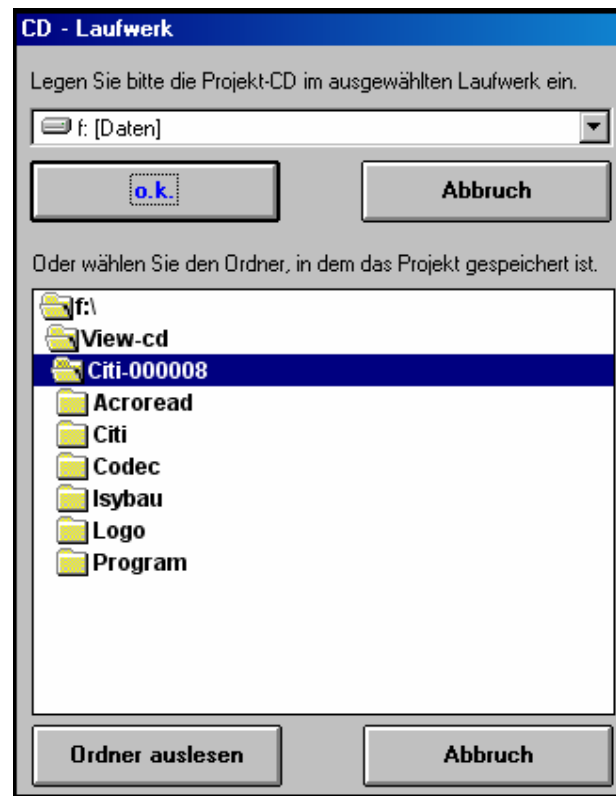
CD - Laufwerk

Legen Sie bitte die Projekt-CD im ausgewählten Laufwerk ein.

f: [Daten]

o.k.

Abbruch

Oder wählen Sie den Ordner, in dem das Projekt gespeichert ist.

f:\
View-cd
Citi-000008
Acroread
Citi
Codec
Isybau
Logo
Program

Ordner auslesen

Abbruch